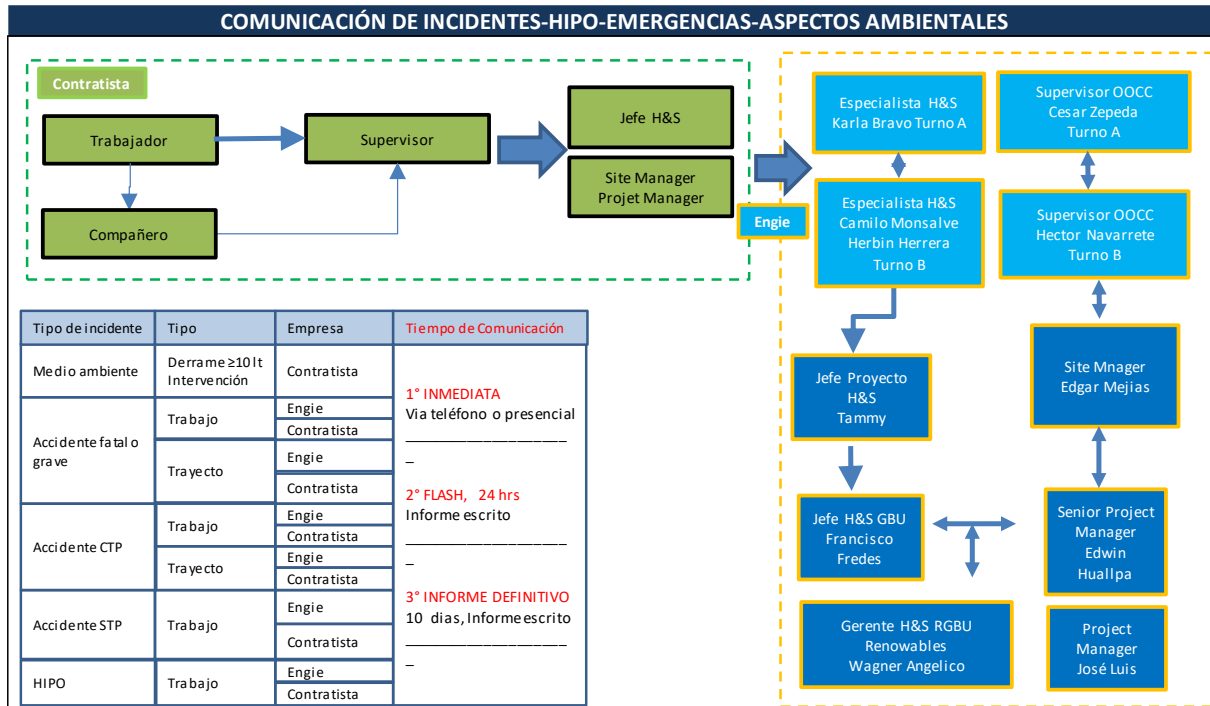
COMUNICACIÓN DE INCIDENTES-HIPO-EMERGENCIAS-ASPECTOS AMBIENTALES

Contratista

Trabajador

Supervisor

Compañero

Jefe H&S

Site Manager
Projet Manager

Engie

Especialista H&S
Karla Bravo Turno A

Supervisor OOCC
Cesar Zepeda
Turno A

Especialista H&S
Camilo Monsalve
Herbin Herrera
Turno B

Supervisor OOCC
Hector Navarrete
Turno B

| Tipo de incidente | Tipo | Empresa | Tiempo de Comunicación |
|---|---|---|---|
| Medio ambiente | Derrame ≥10 lt Intervención | Contratista | 1° INMEDIATA Via teléfono o presencial ________________ _ 2° FLASH, 24 hrs Informe escrito ________________ _ 3° INFORME DEFINITIVO 10 dias, Informe escrito ________________ _ |
| Accidente fatal o grave | Trabajo | Engie | |
| | | Contratista | |
| | Trayecto | Engie | |
| | | Contratista | |
| Accidente CTP | Trabajo | Engie | |
| | | Contratista | |
| | Trayecto | Engie | |
| | | Contratista | |
| Accidente STP | Trabajo | Engie | |
| | | Contratista | |
| HIPO | Trabajo | Engie | |
| | | Contratista | |

Jefe Proyecto
H&S
Tammy

Site Mnager
Edgar Mejias

Jefe H&S GBU
Francisco
Fredes

Senior Project
Manager
Edwin
Huallpa

Gerente H&S RGBU
Renowables
Wagner Angelico

Project
Manager
José Luis